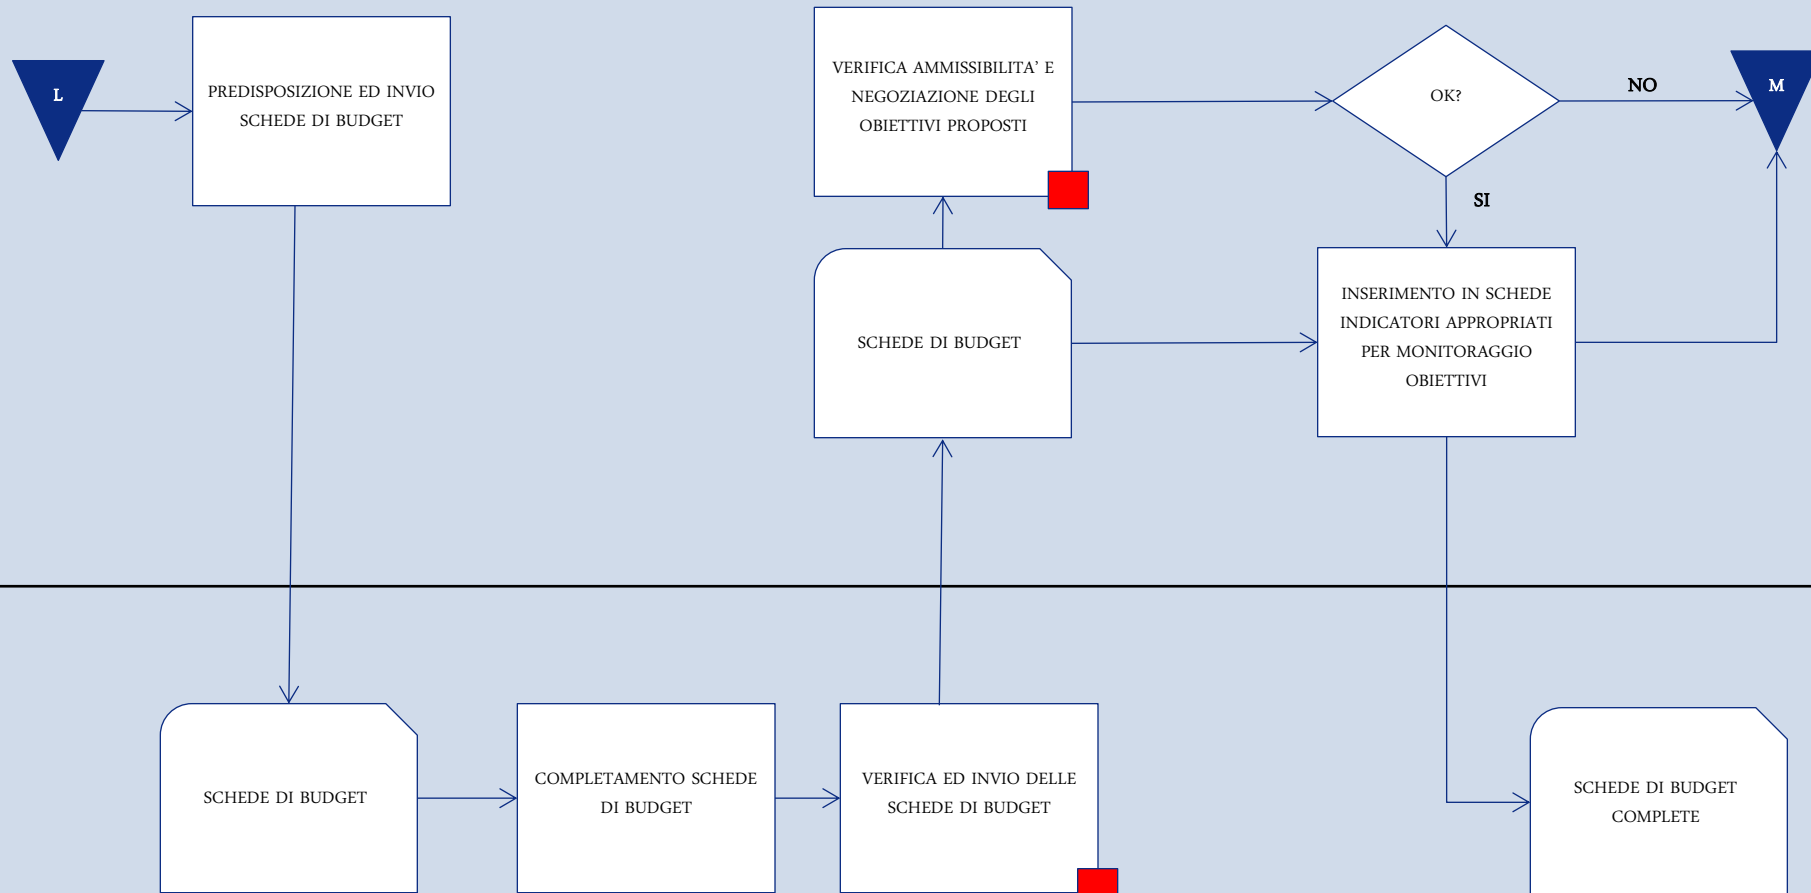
L

PREDISPOSIZIONE ED INVIO SCHEDE DI BUDGET

VERIFICA AMMISSIBILITA' E NEGOZIAZIONE DEGLI OBIETTIVI PROPOSTI

OK?

NO

M

SI

SCHEDE DI BUDGET

INSERIMENTO IN SCHEDE INDICATORI APPROPRIATI PER MONITORAGGIO OBIETTIVI

SCHEDE DI BUDGET

COMPLETAMENTO SCHEDE DI BUDGET

VERIFICA ED INVIO DELLE SCHEDE DI BUDGET

SCHEDE DI BUDGET COMPLETE